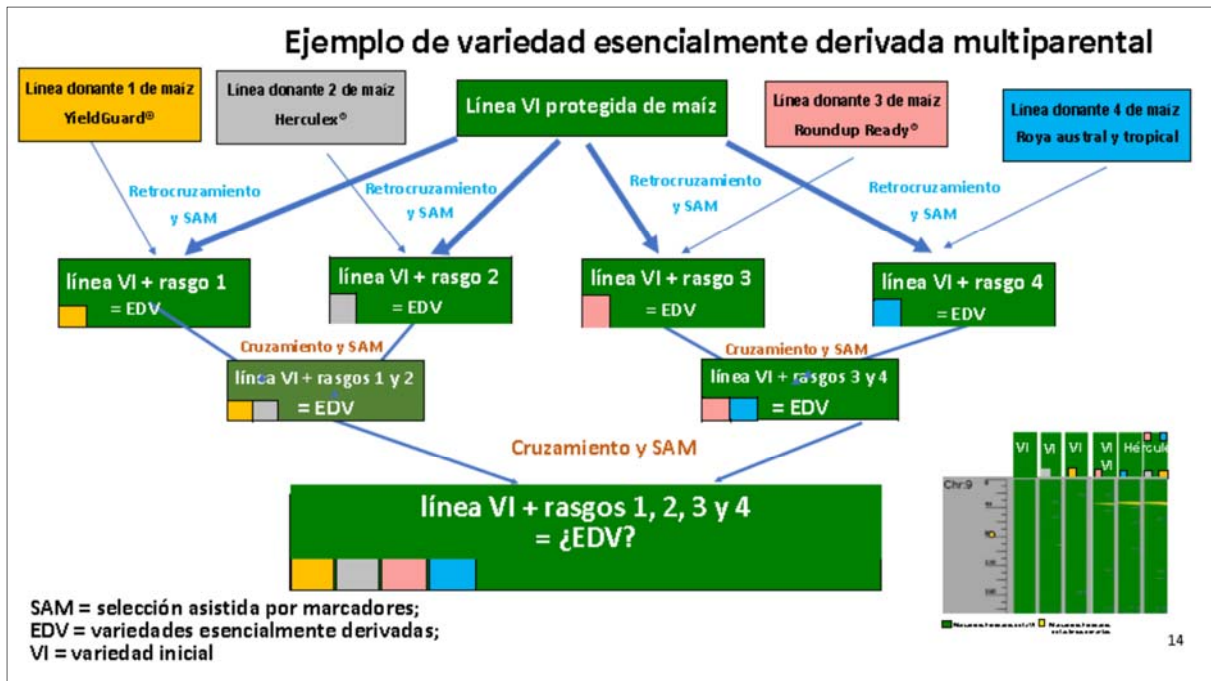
Ejemplo de variedad esencialmente derivada multiparental

Línea donante 1 de maíz
YieldGuard®

Línea donante 2 de maíz
Herculex®

Línea VI protegida de maíz

Línea donante 3 de maíz
Roundup Ready®

Línea donante 4 de maíz
Roya austral y tropical

Retrocruzamiento y SAM

Retrocruzamiento y SAM

Retrocruzamiento y SAM

Retrocruzamiento y SAM

línea VI + rasgo 1
= EDV

línea VI + rasgo 2
= EDV

línea VI + rasgo 3
= EDV

línea VI + rasgo 4
= EDV

Cruzamiento y SAM

Cruzamiento y SAM

línea VI + rasgos 1 y 2
= EDV

línea VI + rasgos 3 y 4
= EDV

Cruzamiento y SAM

línea VI + rasgos 1, 2, 3 y 4
= ¿EDV?

VI VI VI VI VI Hércules

Chr:9

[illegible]

SAM = selección asistida por marcadores;
EDV = variedades esencialmente derivadas;
VI = variedad inicial

14